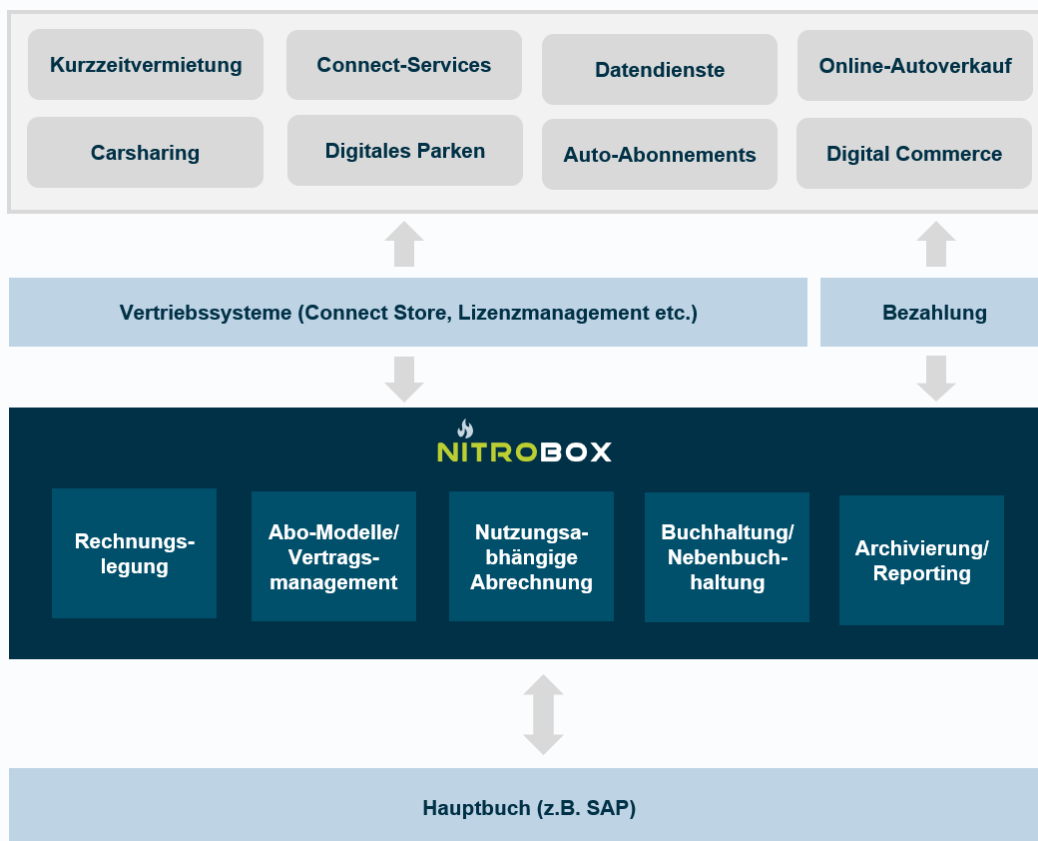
Kurzzeitvermietung

Connect-Services

Datendienste

Online-Autoverkauf

Carsharing

Digitales Parken

Auto-Abonnements

Digital Commerce

Vertriebssysteme (Connect Store, Lizenzmanagement etc.)

Bezahlung

NITROBOX

Rechnungslegung

Abo-Modelle/ Vertragsmanagement

Nutzungsabhängige Abrechnung

Buchhaltung/ Nebenbuchhaltung

Archivierung/ Reporting

Hauptbuch (z.B. SAP)